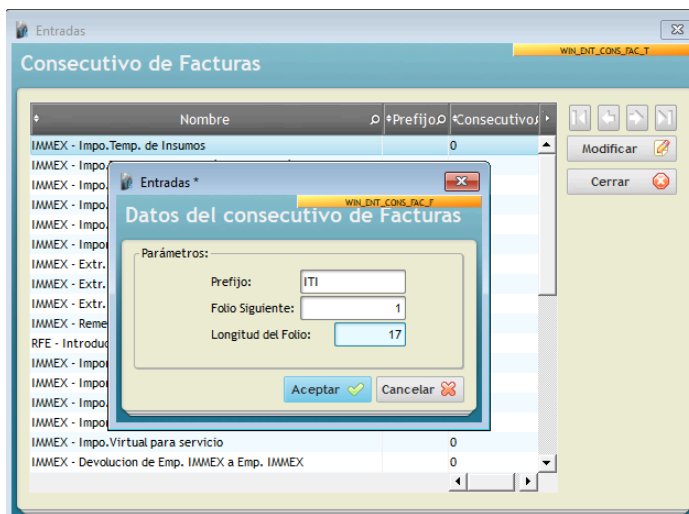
Entradas

WIN_ENT_CONS_FAC_T

Consecutivo de Facturas

| Nombre | Prefijo | Consecutivos |
|---|---|---|
| IMMEX - Impo.Temp. de Insumos | | 0 |
| IMMEX - Impo. | | |
| IMMEX - Impo. | | |
| IMMEX - Impo. | | |
| IMMEX - Impo. | | |
| IMMEX - Impo | | |
| IMMEX - Extr. | | |
| IMMEX - Extr. | | |
| IMMEX - Extr. | | |
| IMMEX - Reme | | |
| RFE - Introduc | | |
| IMMEX - Impo | | |
| IMMEX - Impo | | |
| IMMEX - Impo. | | |
| IMMEX - Impo | | |
| IMMEX - Impo.Virtual para servicio | | 0 |
| IMMEX - Devolucion de Emp. IMMEX a Emp. IMMEX | | 0 |

Modificar

Cerrar

Entradas *

WIN_ENT_CONS_FAC_F

Datos del consecutivo de Facturas

Parámetros:

Prefijo: ITI

Folio Siguiente: 1

Longitud del Folio: 17

Aceptar

Cancelar